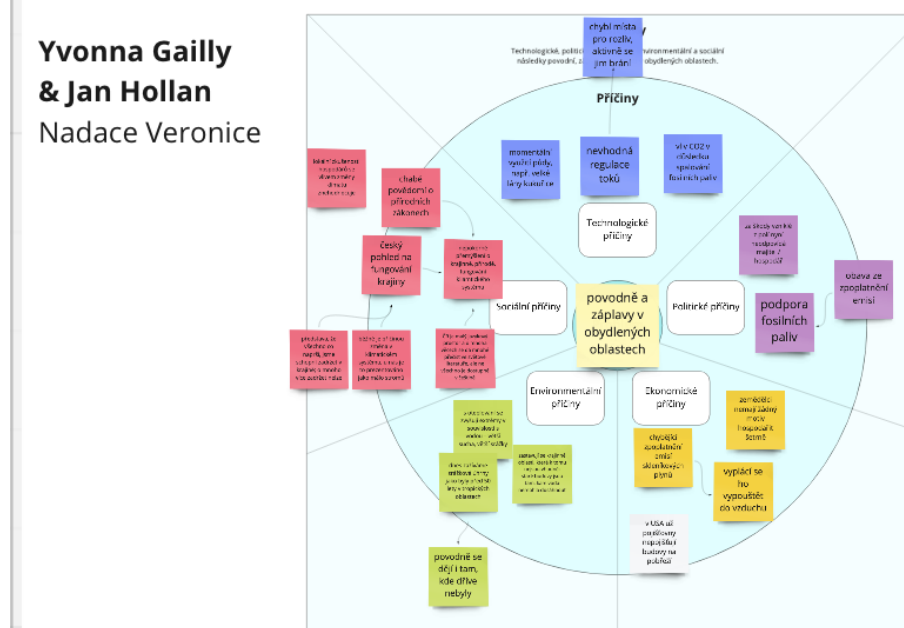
Yvonna Gailly & Jan Hollan
Nadace Veronice

chybí místa pro rozliv, aktivně se jim brání

Technologické, politi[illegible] environmentální a sociální následky povodní, za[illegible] obydlených oblastech.

Příčiny

momentální využití půdy, např. velké lány kukuřice

nevhodná regulace toků

vliv CO2 v důsledku spalování fosilních paliv

chabé povědomí o přírodních zákonech

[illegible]

český pohled na fungování krajiny

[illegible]

Technologické příčiny

za škody vzniklé z povodní nezodpovídá majitel / hospodář

obava ze zpoplatnění emisí

Sociální příčiny

povodně a záplavy v obydlených oblastech

Politické příčiny

podpora fosilních paliv

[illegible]

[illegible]

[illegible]

Environmentální příčiny

Ekonomické příčiny

zemědělci nemají žádný motiv hospodařit šetrně

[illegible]

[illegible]

chybějící zpoplatnění emisí skleníkových plynů

vyplácí se ho vypouštět do vzduchu

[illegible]

v USA už pojišťovny nepojišťují budovy na pobřeží

povodně se dějí i tam, kde dříve nebyly